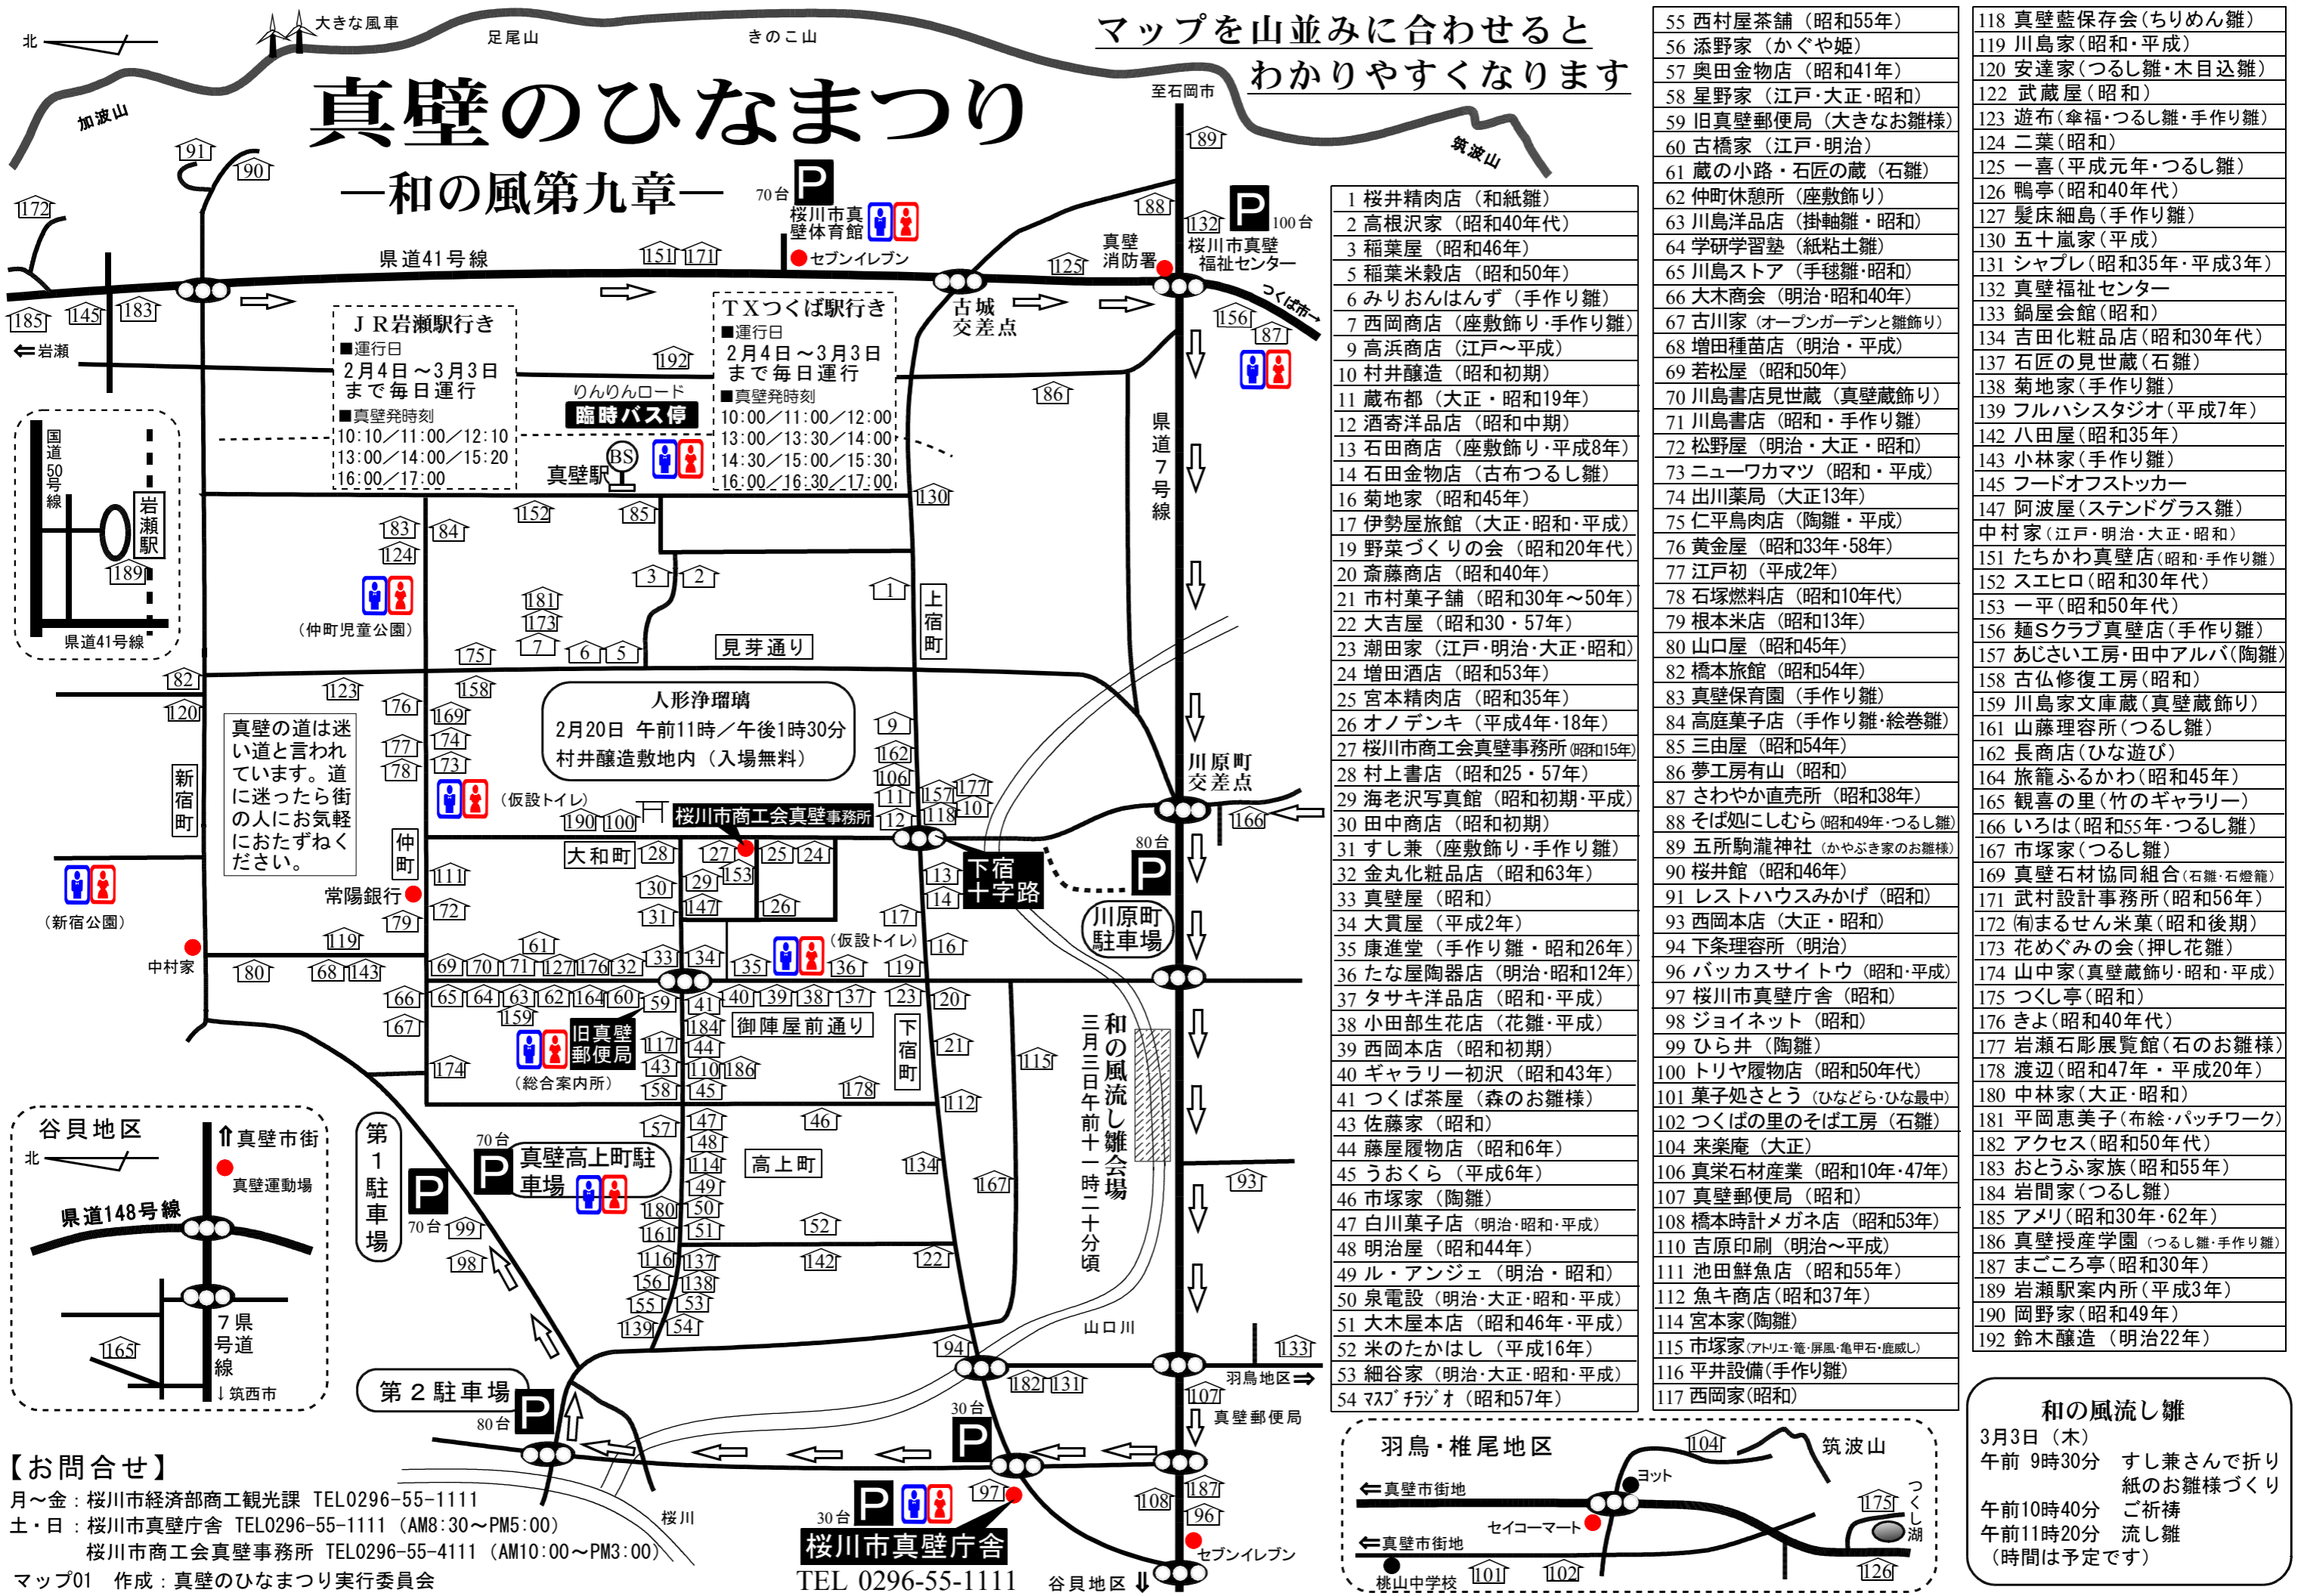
真壁のひなまつり
—和の風第九章—

マップを山並みに合わせると
わかりやすくなります

北
大きな風車
足尾山
きのこ山
加波山
筑波山
至石岡市

70台 P
桜川市真壁体育館
セブンイレブン
県道41号線
古城交差点
真壁消防署
100台 P
桜川市真壁福祉センター
つくば市→
←岩瀬

JR岩瀬駅行き
■運行日
2月4日～3月3日
まで毎日運行
■真壁発時刻
10:10／11:00／12:10
13:00／14:00／15:20
16:00／17:00

りんりんロード
臨時バス停
真壁駅
BS

TXつくば駅行き
■運行日
2月4日～3月3日
まで毎日運行
■真壁発時刻
10:00／11:00／12:00
13:00／13:30／14:00
14:30／15:00／15:30
16:00／16:30／17:00

国道50号線
岩瀬駅
県道41号線
（仲町児童公園）
見芽通り
上宿町
県道7号線

人形浄瑠璃
2月20日 午前11時／午後1時30分
村井醸造敷地内（入場無料）

真壁の道は迷い道と言われています。道に迷ったら街の人にお気軽にたずねください。

新宿町
仲町
（新宿公園）
常陽銀行
中村家
（仮設トイレ）
桜川市商工会真壁事務所
大和町
川原町交差点
80台 P
下宿十字路
川原町駐車場
（仮設トイレ）
旧真壁郵便局
（総合案内所）
御陣屋前通り
下宿町
和の風流し雛会場
三月三日午前十一時二十分頃
高上町
70台 P
真壁高上町駐車場
第1駐車場
70台 P
山口川
羽鳥地区⇒
真壁郵便局
第2駐車場
80台 P
30台 P
30台 P
桜川市真壁庁舎
TEL 0296-55-1111
桜川
セブンイレブン
谷貝地区⇓

谷貝地区
北
⇑真壁市街
真壁運動場
県道148号線
7県号道線
↓筑西市

【お問合せ】
月～金：桜川市経済部商工観光課 TEL0296-55-1111
土・日：桜川市真壁庁舎 TEL0296-55-1111（AM8:30～PM5:00）
桜川市商工会真壁事務所 TEL0296-55-4111（AM10:00～PM3:00）
マップ01 作成：真壁のひなまつり実行委員会

羽鳥・椎尾地区
筑波山
ヨット
←真壁市街地
セイコーマート
←真壁市街地
桃山中学校
つくし湖

1 桜井精肉店（和紙雛）
2 高根沢家（昭和40年代）
3 稲葉屋（昭和46年）
5 稲葉米穀店（昭和50年）
6 みりおんはんず（手作り雛）
7 西岡商店（座敷飾り・手作り雛）
9 高浜商店（江戸～平成）
10 村井醸造（昭和初期）
11 蔵布都（大正・昭和19年）
12 酒寄洋品店（昭和中期）
13 石田商店（座敷飾り・平成8年）
14 石田金物店（古布つるし雛）
16 菊地家（昭和45年）
17 伊勢屋旅館（大正・昭和・平成）
19 野菜づくりの会（昭和20年代）
20 斎藤商店（昭和40年）
21 市村菓子舗（昭和30年～50年）
22 大吉屋（昭和30・57年）
23 潮田家（江戸・明治・大正・昭和）
24 増田酒店（昭和53年）
25 宮本精肉店（昭和35年）
26 オノデンキ（平成4年・18年）
27 桜川市商工会真壁事務所(昭和15年)
28 村上書店（昭和25・57年）
29 海老沢写真館（昭和初期・平成）
30 田中商店（昭和初期）
31 すし兼（座敷飾り・手作り雛）
32 金丸化粧品店（昭和63年）
33 真壁屋（昭和）
34 大貫屋（平成2年）
35 康進堂（手作り雛・昭和26年）
36 たな屋陶器店（明治・昭和12年）
37 タサキ洋品店（昭和・平成）
38 小田部生花店（花雛・平成）
39 西岡本店（昭和初期）
40 ギャラリー初沢（昭和43年）
41 つくば茶屋（森のお雛様）
43 佐藤家（昭和）
44 藤屋履物店（昭和6年）
45 うおくら（平成6年）
46 市塚家（陶雛）
47 白川菓子店（明治・昭和・平成）
48 明治屋（昭和44年）
49 ル・アンジェ（明治・昭和）
50 泉電設（明治・大正・昭和・平成）
51 大木屋本店（昭和46年・平成）
52 米のたかはし（平成16年）
53 細谷家（明治・大正・昭和・平成）
54 マスプチラジオ（昭和57年）
55 西村屋茶舗（昭和55年）
56 添野家（かぐや姫）
57 奥田金物店（昭和41年）
58 星野家（江戸・大正・昭和）
59 旧真壁郵便局（大きなお雛様）
60 古橋家（江戸・明治）
61 蔵の小路・石匠の蔵（石雛）
62 仲町休憩所（座敷飾り）
63 川島洋品店（掛軸雛・昭和）
64 学研学習塾（紙粘土雛）
65 川島ストア（手毬雛・昭和）
66 大木商会（明治・昭和40年）
67 古川家（オープンガーデンと雛飾り）
68 増田種苗店（明治・平成）
69 若松屋（昭和50年）
70 川島書店見世蔵（真壁蔵飾り）
71 川島書店（昭和・手作り雛）
72 松野屋（明治・大正・昭和）
73 ニューワカマツ（昭和・平成）
74 出川薬局（大正13年）
75 仁平鳥肉店（陶雛・平成）
76 黄金屋（昭和33年・58年）
77 江戸初（平成2年）
78 石塚燃料店（昭和10年代）
79 根本米店（昭和13年）
80 山口屋（昭和45年）
82 橋本旅館（昭和54年）
83 真壁保育園（手作り雛）
84 高庭菓子店（手作り雛・絵巻雛）
85 三由屋（昭和54年）
86 夢工房有山（昭和）
87 さわやか直売所（昭和38年）
88 そば処にしむら(昭和49年・つるし雛)
89 五所駒瀧神社（かやぶき家のお雛様）
90 桜井館（昭和46年）
91 レストハウスみかげ（昭和）
93 西岡本店（大正・昭和）
94 下条理容所（明治）
96 バッカスサイトウ（昭和・平成）
97 桜川市真壁庁舎（昭和）
98 ジョイネット（昭和）
99 ひら井（陶雛）
100 トリヤ履物店（昭和50年代）
101 菓子処さとう（ひなどら・ひな最中）
102 つくばの里のそば工房（石雛）
104 来楽庵（大正）
106 真栄石材産業（昭和10年・47年）
107 真壁郵便局（昭和）
108 橋本時計メガネ店（昭和53年）
110 吉原印刷（明治～平成）
111 池田鮮魚店（昭和55年）
112 魚キ商店（昭和37年）
114 宮本家（陶雛）
115 市塚家(アトリエ・篭・屏風・亀甲石・鹿威し)
116 平井設備(手作り雛)
117 西岡家(昭和)
118 真壁藍保存会(ちりめん雛)
119 川島家(昭和・平成)
120 安達家(つるし雛・木目込雛)
122 武蔵屋(昭和)
123 遊布(傘福・つるし雛・手作り雛)
124 二葉(昭和)
125 一喜(平成元年・つるし雛)
126 鴨亭(昭和40年代)
127 髪床細島(手作り雛)
130 五十嵐家(平成)
131 シャプレ(昭和35年・平成3年)
132 真壁福祉センター
133 鍋屋会館(昭和)
134 吉田化粧品店(昭和30年代)
137 石匠の見世蔵(石雛)
138 菊地家(手作り雛)
139 フルハシスタジオ(平成7年)
142 八田屋(昭和35年)
143 小林家(手作り雛)
145 フードオフストッカー
147 阿波屋(ステンドグラス雛)
中村家(江戸・明治・大正・昭和)
151 たちかわ真壁店(昭和・手作り雛)
152 スエヒロ(昭和30年代)
153 一平(昭和50年代)
156 麺Sクラブ真壁店(手作り雛)
157 あじさい工房・田中アルバ(陶雛)
158 古仏修復工房(昭和)
159 川島家文庫蔵(真壁蔵飾り)
161 山藤理容所(つるし雛)
162 長商店(ひな遊び)
164 旅籠ふるかわ(昭和45年)
165 観喜の里(竹のギャラリー)
166 いろは(昭和55年・つるし雛)
167 市塚家(つるし雛)
169 真壁石材協同組合(石雛・石燈籠)
171 武村設計事務所(昭和56年)
172 (有)まるせん米菓(昭和後期)
173 花めぐみの会(押し花雛)
174 山中家(真壁蔵飾り・昭和・平成)
175 つくし亭(昭和)
176 きよ(昭和40年代)
177 岩瀬石彫展覧館(石のお雛様)
178 渡辺(昭和47年・平成20年)
180 中林家(大正・昭和)
181 平岡恵美子(布絵・パッチワーク)
182 アクセス(昭和50年代)
183 おとうふ家族(昭和55年)
184 岩間家(つるし雛)
185 アメリ(昭和30年・62年)
186 真壁授産学園(つるし雛・手作り雛)
187 まごころ亭(昭和30年)
189 岩瀬駅案内所(平成3年)
190 岡野家(昭和49年)
192 鈴木醸造（明治22年）

和の風流し雛
3月3日（木）
午前 9時30分 すし兼さんで折り紙のお雛様づくり
午前10時40分 ご祈祷
午前11時20分 流し雛
（時間は予定です）